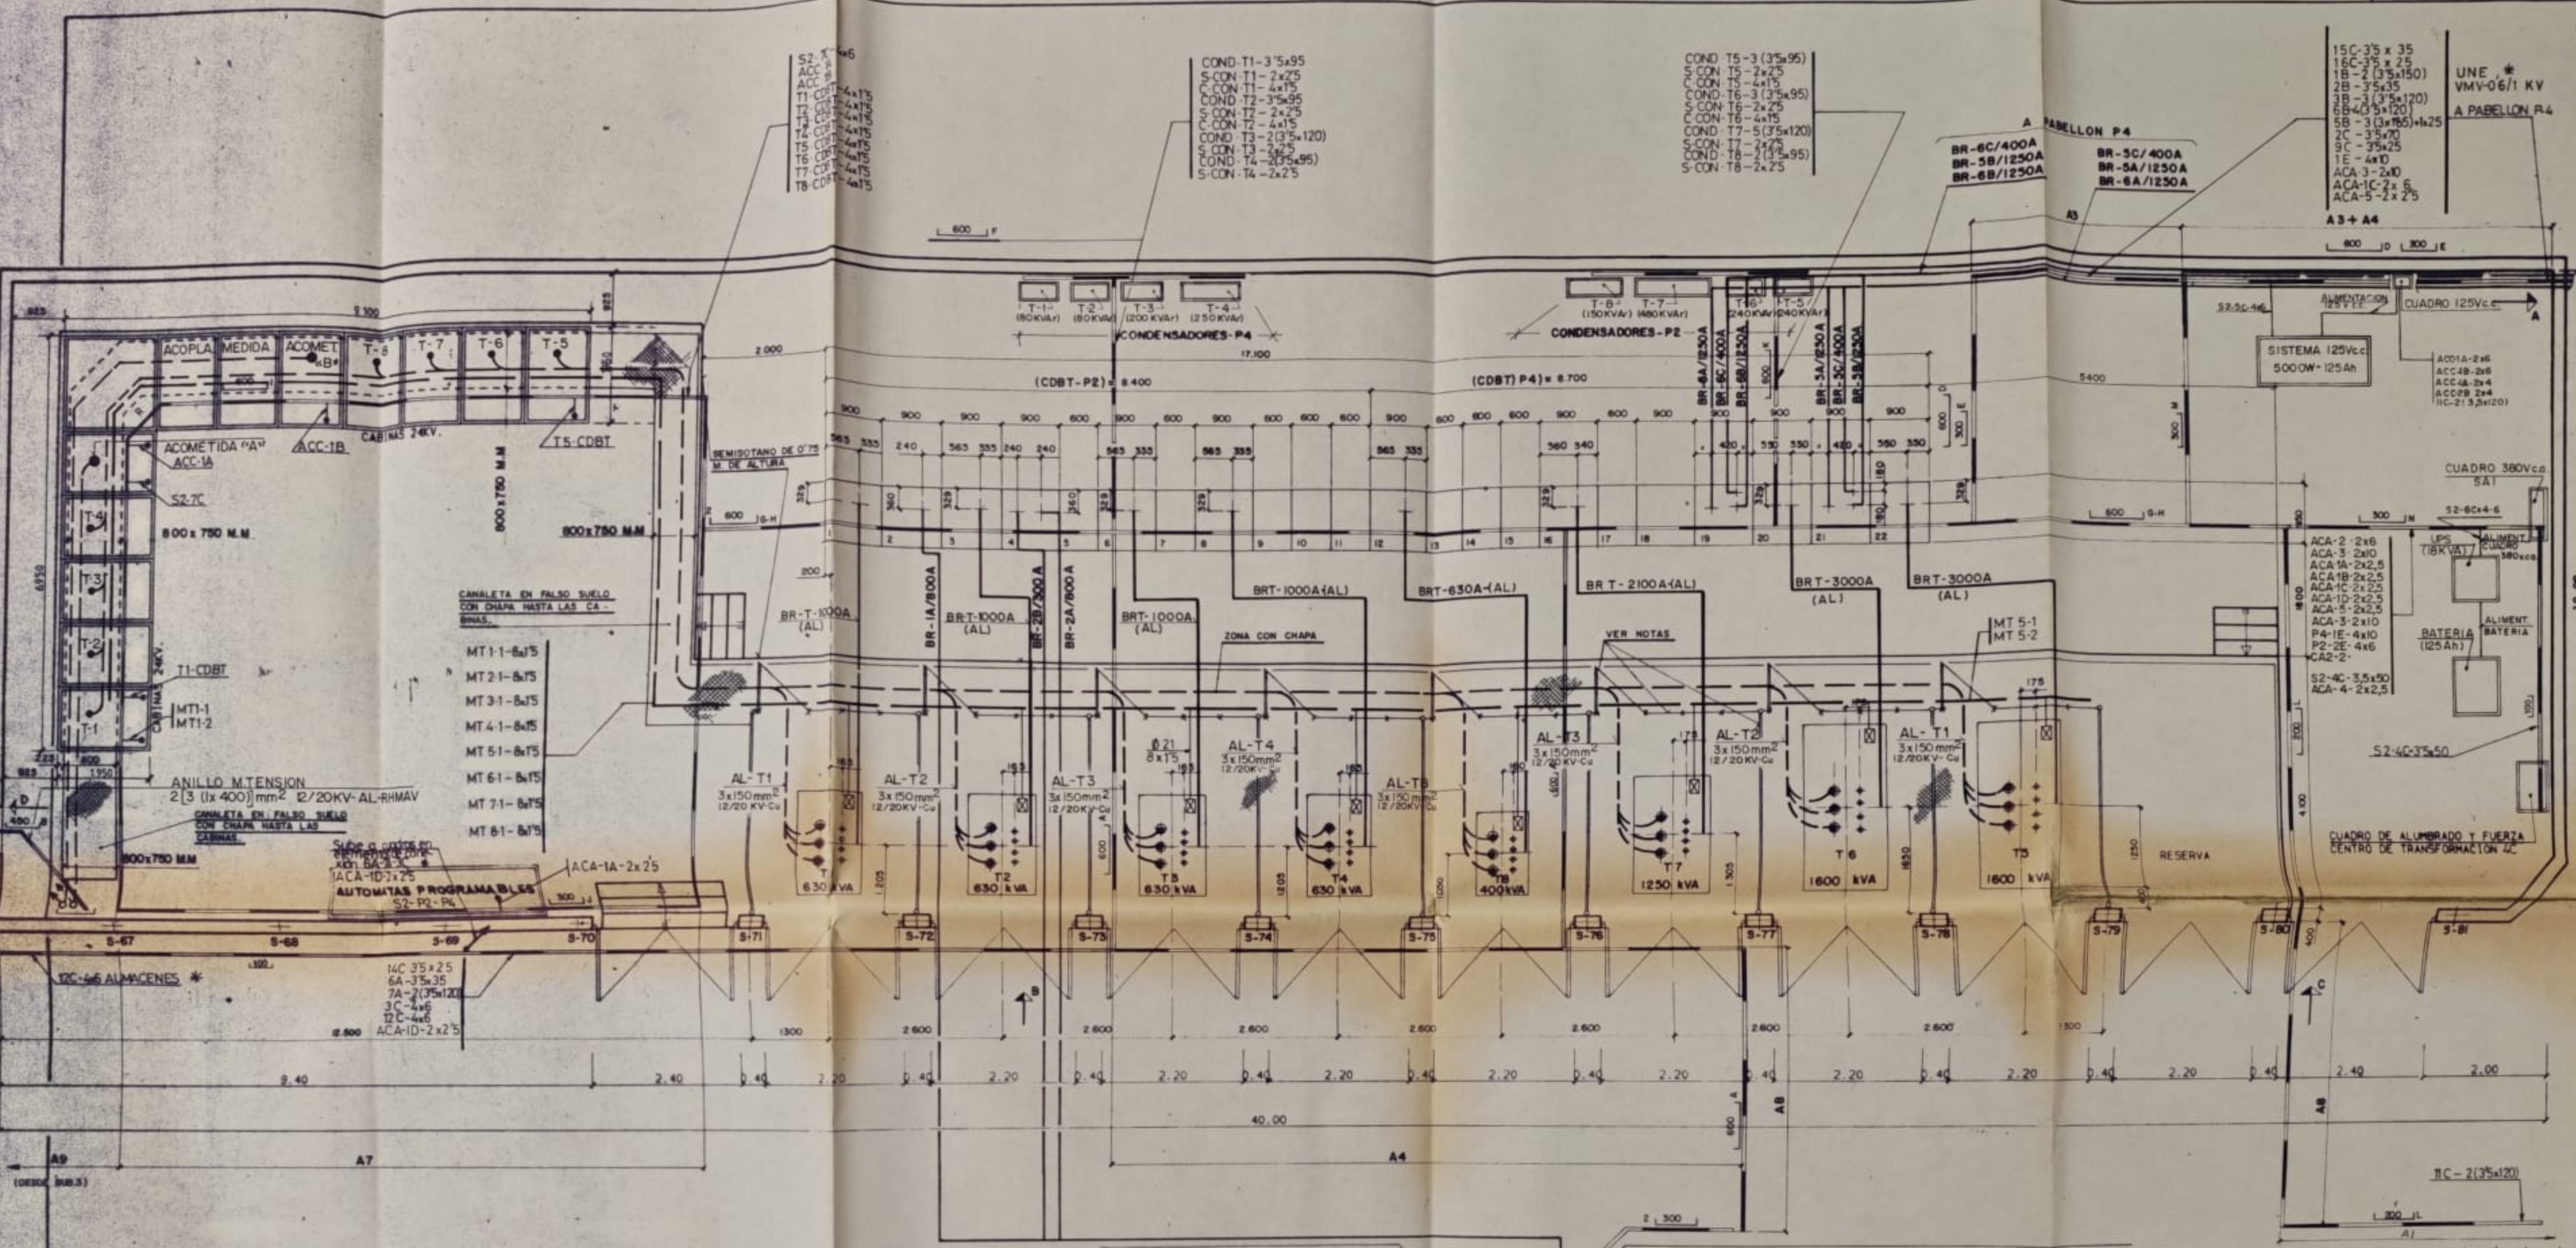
S2-7C-4x6
ACC 1A
ACC 1B
T1-CDBT-4x1'5
T2-CDBT-4x1'5
T3-CDBT-4x1'5
T4-CDBT-4x1'5
T5-CDBT-4x1'5
T6-CDBT-4x1'5
T7-CDBT-4x1'5
T8-CDBT-4x1'5

COND-T1-3'5x95
S-CON-T1-2x2'5
C-CON-T1-4x1'5
COND-T2-3'5x95
S-CON-T2-2x2'5
C-CON-T2-4x1'5
COND-T3-2(3'5x120)
S-CON-T3-2x2'5
COND-T4-2(3'5x95)
S-CON-T4-2x2'5

COND T5-3(3'5x95)
S-CON T5-2x2'5
C-CON T5-4x1'5
COND T6-3(3'5x95)
S-CON T6-2x2'5
C-CON T6-4x1'5
COND T7-5(3'5x120)
S-CON T7-2x2'5
COND T8-2(3'5x95)
S-CON T8-2x2'5

15C-3'5x35
16C-3'5x25
1B-2(3'5x150)
2B-3'5x35
3B-3(3'5x120)
6B-4(3'5x120)
5B-3(3x185)+1x25
2C-3'5x70
9C-3'5x25
1E-4x10
ACA-3-2x10
ACA-1C-2x6
ACA-5-2x2'5
A3+A4

UNE *
VMV-06/1 KV
A PABELLON P4

A PABELLON P4
BR-6C/400A
BR-5B/1250A
BR-6B/1250A
BR-5C/400A
BR-5A/1250A
BR-6A/1250A
A3

600 F
600 D 300 E

T-1 (80KVAr) T-2 (80KVAr) T-3 (200KVAr) T-4 (250KVAr)
CONDENSADORES-P4
17.100
T-8 (150KVAr) T-7 (480KVAr) T-6 (240KVAr) T-5 (240KVAr)
CONDENSADORES-P2
BR-6A/1250A BR-6C/400A BR-6B/1250A BR-5A/1250A BR-5C/400A BR-5B/1250A

S2-5C-4x6
ALIMENTACION 125Vcc
CUADRO 125Vcc
SISTEMA 125Vcc
5000W-125Ah
ACO1A-2x6
ACC4B-2x6
ACC-4A-2x4
ACO2B 2x4
11C-2(3,5x120)

9.100
ACOPLA MEDIDA ACOMET "B" T-8 T-7 T-6 T-5
2.000
(CDBT-P2) = 8.400
(CDBT P4) = 8.700
5400
ACOMETIDA "A" ACC-1A
ACC-1B
CABINAS 24KV.
T5-CDBT
S2-7C
800x750 M.M
800x750 M.M
800x750 M.M
SEMISOTANO DE 0'75 M. DE ALTURA
CANALETA EN FALSO SUELO CON CHAPA HASTA LAS CABINAS.
T1-CDBT
CABINAS 24KV.
MT1-1
MT1-2
MT1-1-8x1'5
MT2-1-8x1'5
MT3-1-8x1'5
MT4-1-8x1'5
MT5-1-8x1'5
MT6-1-8x1'5
MT7-1-8x1'5
MT8-1-8x1'5
T-4 T-3 T-2 T-1
6950
BR-T-1000A (AL)
BR-1A/800A
BR-T-1000A (AL)
BR-2B/300A
BR-2A/800A
BR-T-1000A (AL)
BRT-1000A(AL)
BRT-630A-(AL)
BR T-2100A-(AL)
BRT-3000A (AL)
BRT-3000A (AL)
ZONA CON CHAPA
VER NOTAS
MT 5-1
MT 5-2
CUADRO 380Vcc SAI
S2-6Cx4-6
UPS (18KVA)
ALIMENT. CUADRO 380Vcc
ACA-2-2x6
ACA-3-2x10
ACA-1A-2x2,5
ACA-1B-2x2,5
ACA-1C-2x2,5
ACA-1D-2x2,5
ACA-5-2x2,5
ACA-3-2x10
P4-1E-4x10
P2-2E-4x6
CA2-2-
S2-4C-3,5x50
ACA-4-2x2,5
BATERIA (125Ah)
ALIMENT. BATERIA
S2-4C-3'5x50
CUADRO DE ALUMBRADO Y FUERZA CENTRO DE TRANSFORMACION 4C
ANILLO M.TENSION
2[3(1x400)]mm² 12/20KV-AL-RHMAV
CANALETA EN FALSO SUELO CON CHAPA HASTA LAS CABINAS.
800x750 MM
Sube a cadena en ... BA.2.3C
ACA-1D-2x2'5
AUTOMATAS PROGRAMABLES
S2-P2-P4
ACA-1A-2x2'5
AL-T1 3x150mm² 12/20KV-Cu
AL-T2 3x150mm² 12/20KV-Cu
AL-T3 3x150mm² 12/20KV-Cu
Ø21 8x1'5
AL-T4 3x150mm² 12/20KV-Cu
AL-T8 3x150mm² 12/20KV-Cu
AL-T3 3x150mm² 12/20KV-Cu
AL-T2 3x150mm² 12/20KV-Cu
AL-T1 3x150mm² 12/20KV-Cu
T1 630 kVA
T2 630 kVA
T3 630 kVA
T4 630 kVA
T8 400kVA
T7 1250 kVA
T6 1600 kVA
T5 1600 kVA
RESERVA
S-67 S-68 S-69 S-70 S-71 S-72 S-73 S-74 S-75 S-76 S-77 S-78 S-79 S-80 S-81
12C-4x6 ALMACENES *
14C 3'5x25
6A-3'5x35
7A-2(3'5x120)
3C-4x6
12C-4x6
ACA-1D-2x2'5
12.500
1300 2.600 2.600 2.600 2.600 2.600 2.600 2.600 1300
9.40 2.40 0.40 2.20 0.40 2.20 0.40 2.20 0.40 2.20 0.40 2.20 0.40 2.20 0.40 2.20 0.40 2.20 0.40 2.40 2.00
40.00
A9 (DESDE SUB.3)
A7
A4
A8
A8
11C-2(3'5x120)
300 L
A1
2 300